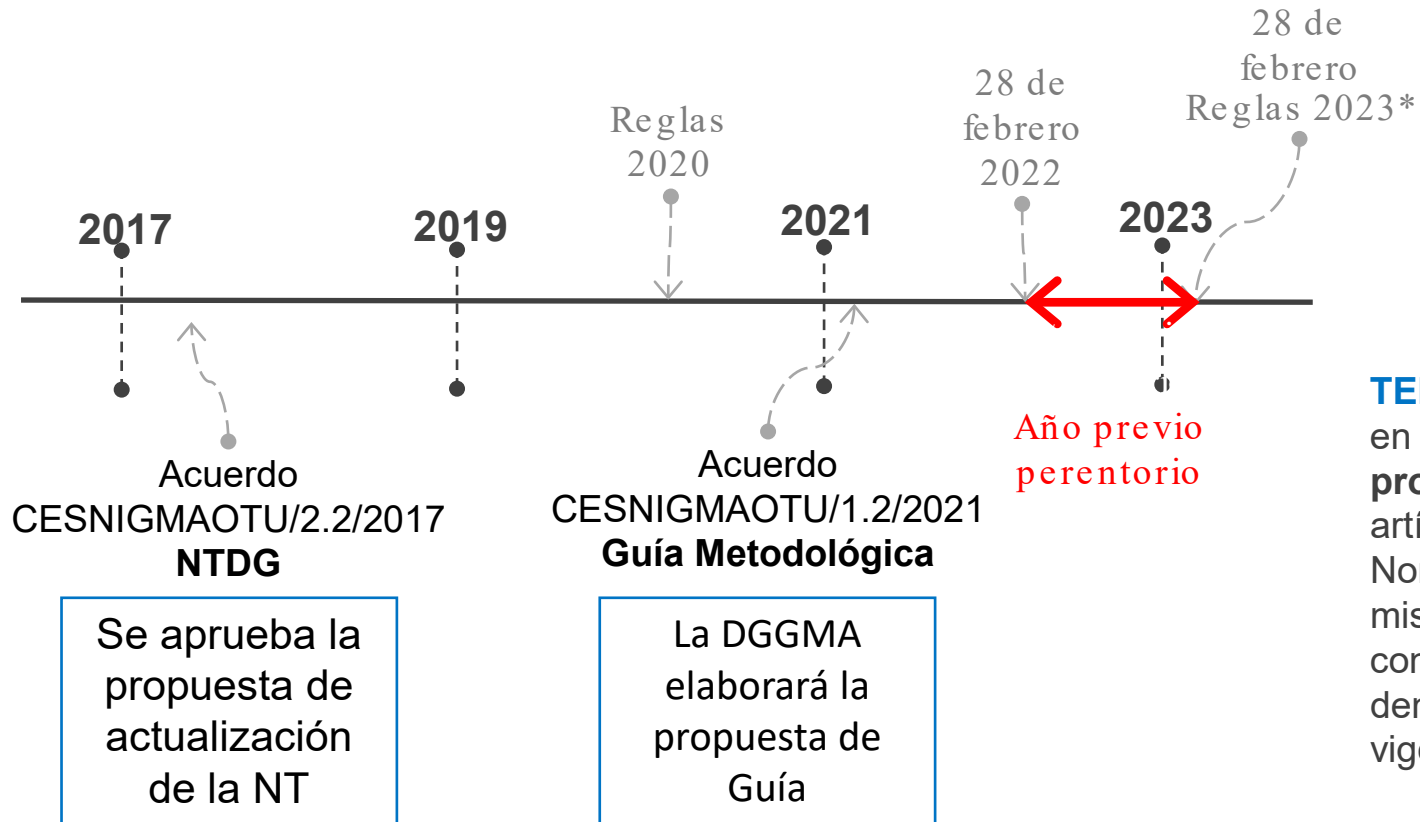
28 de febrero Reglas 2023*

Reglas 2020

28 de febrero 2022

2017

2019

2021

2023

Año previo perentorio

Acuerdo CESNIGMAOTU/2.2/2017
**NTDG**

Se aprueba la propuesta de actualización de la NT

Acuerdo CESNIGMAOTU/1.2/2021
**Guía Metodológica**

La DGGMA elaborará la propuesta de Guía

TE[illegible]
en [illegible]
pro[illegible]
artí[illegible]
Nor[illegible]
mis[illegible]
con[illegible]
der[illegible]
vig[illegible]